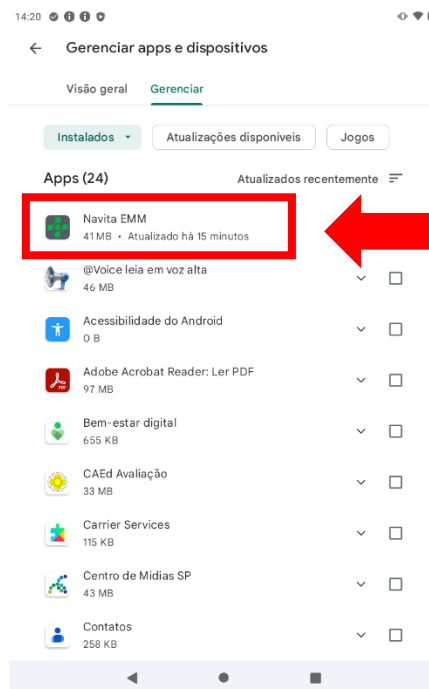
14:20

Gerenciar apps e dispositivos

Visão geral Gerenciar

Instalados Atualizações disponíveis Jogos

Apps (24) Atualizados recentemente

Navita EMM
41 MB • Atualizado há 15 minutos

@Voice leia em voz alta
46 MB

Acessibilidade do Android
0 B

Adobe Acrobat Reader: Ler PDF
97 MB

Bem-estar digital
655 KB

CAEd Avaliação
33 MB

Carrier Services
115 KB

Centro de Mídias SP
43 MB

Contatos
258 KB